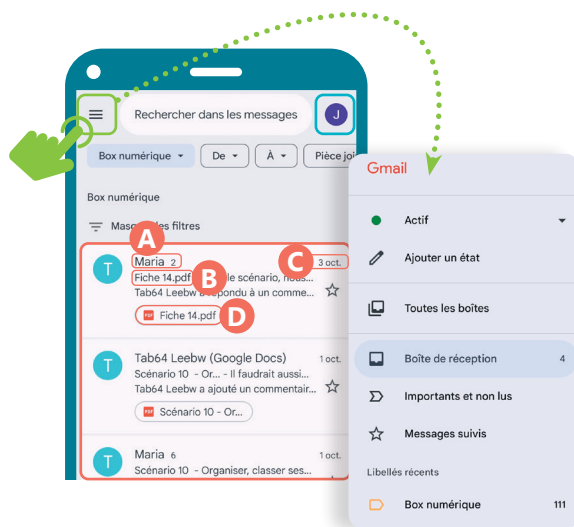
Rechercher dans les messages

J

Box numérique

De

À

Pièce joi

Box numérique

Masquer les filtres

A

Maria 2

C

3 oct.

Fiche 14.pdf

B

le scénario, nous...

Tab64 Leebw a répondu à un comme...

Fiche 14.pdf

D

T

Tab64 Leebw (Google Docs)

1 oct.

Scénario 10 - Or... - Il faudrait aussi...

Tab64 Leebw a ajouté un commentair...

Scénario 10 - Or...

T

Maria 6

1 oct.

Scénario 10 - Organiser, classer ses...

T

Gmail

Actif

Ajouter un état

Toutes les boîtes

Boîte de réception 4

Importants et non lus

Messages suivis

Libellés récents

Box numérique 111